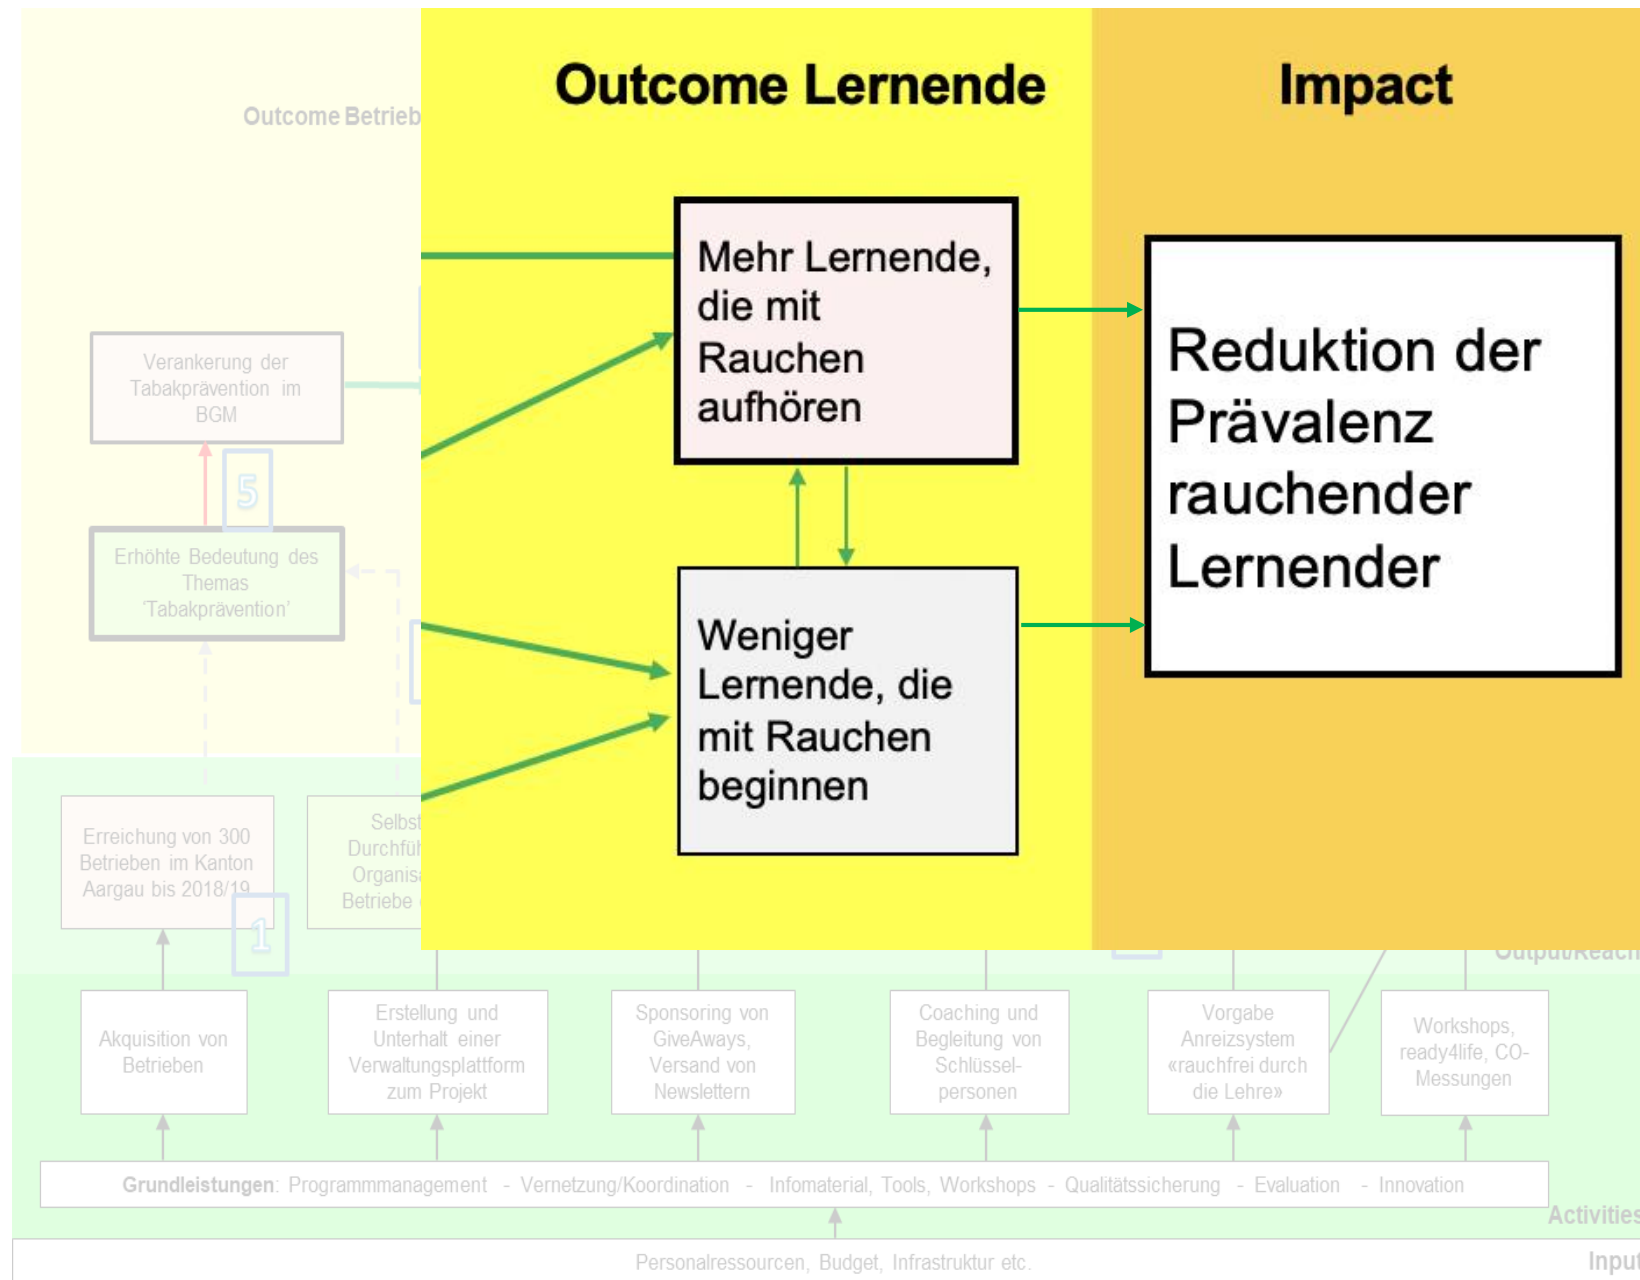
Outcome Betrieb

Outcome Lernende

Impact

Mehr Lernende, die mit Rauchen aufhören

Reduktion der Prävalenz rauchender Lernender

Weniger Lernende, die mit Rauchen beginnen

Verankerung der Tabakprävention im BGM

5

Erhöhte Bedeutung des Themas 'Tabakprävention'

Erreichung von 300 Betrieben im Kanton Aargau bis 2018/19

1

Selbst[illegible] Durchfü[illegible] Organis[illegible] Betriebe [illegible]

Output/Reach

Akquisition von Betrieben

Erstellung und Unterhalt einer Verwaltungsplattform zum Projekt

Sponsoring von GiveAways, Versand von Newslettern

Coaching und Begleitung von Schlüssel-personen

Vorgabe Anreizsystem «rauchfrei durch die Lehre»

Workshops, ready4life, CO-Messungen

Grundleistungen: Programmmanagement - Vernetzung/Koordination - Infomaterial, Tools, Workshops - Qualitätssicherung - Evaluation - Innovation

Activities

Personalressourcen, Budget, Infrastruktur etc.

Input